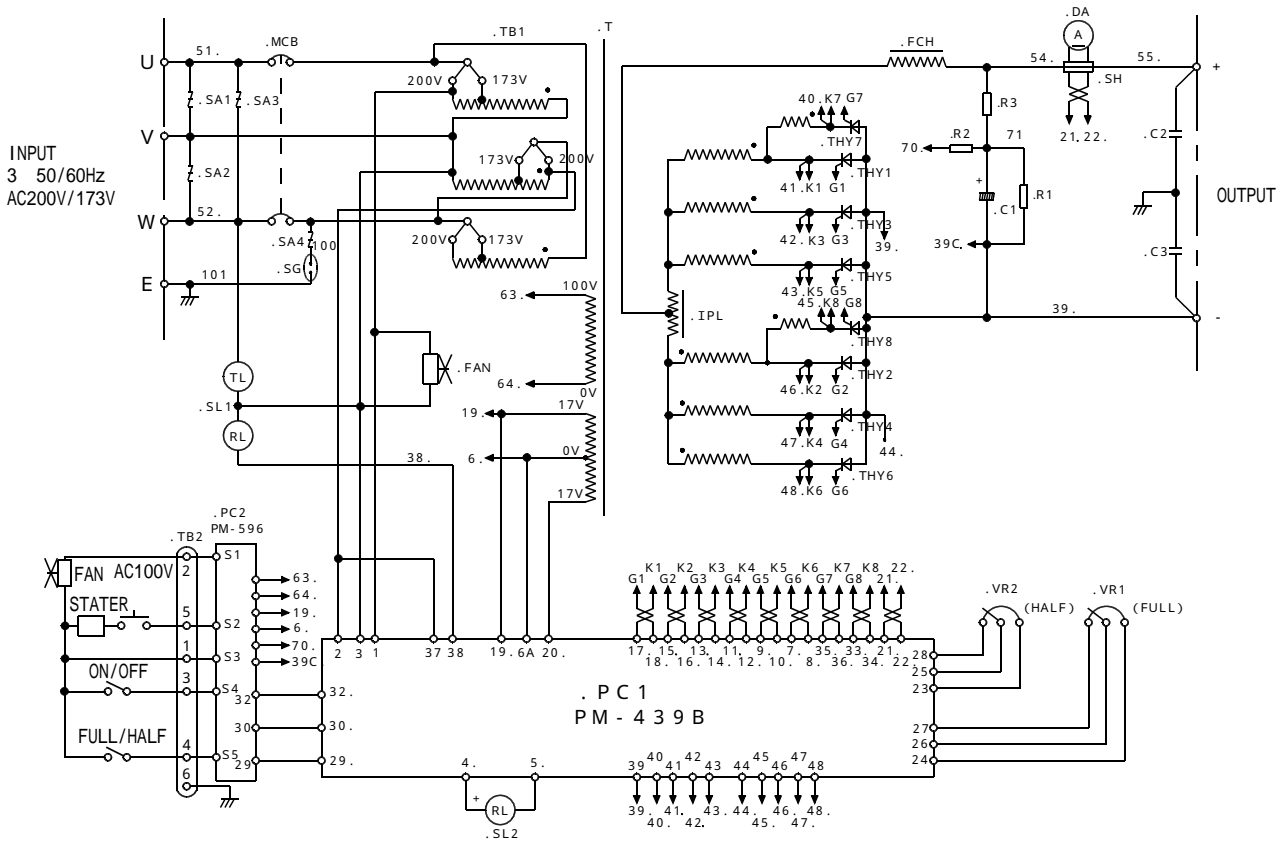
INPUT
3 50/60Hz
AC200V/173V

U
V
W
E

51.
52.
101
100

.MCB
.SA1
.SA2
.SA3
.SA4
.SG

.TB1
.T
200V
173V
173V
200V
200V
173V

100V
63.
64.
0V
17V
19.
6.
0V
17V
38.

.FAN
TL
.SL1
RL

.FCH
.DA
A
54.
55.
.SH
21.22.
.R3
.R2
70.
71
.R1
.C1
39C.
39.
.C2
.C3
+
-
OUTPUT

40.K7 G7
.THY7
41.K1 G1
.THY1
42.K3 G3
.THY3
39.
43.K5 G5
.THY5
45.K8 G8
.THY8
.IPL
46.K2 G2
.THY2
47.K4 G4
.THY4
44.
48.K6 G6
.THY6

.TB2
FAN AC100V
2
STATER
5
1
ON/OFF
3
FULL/HALF
4
6

.PC2
PM-596
S1
S2
S3
S4
S5
63.
64.
19.
6.
70.
39C
32
30
29

2 3 1
37 38
19. 6A 20.
K1 K2 K3 K4 K5 K6 K7 K8 22.
G1 G2 G3 G4 G5 G6 G7 G8 21.
17. 15. 13. 11. 9. 7. 35. 33. 21.
18. 16. 14. 12. 10. 8. 36. 34. 22.

32.
30.
29.

.PC1
PM-439B

4.
5.
RL
.SL2

39 40 41 42 43 44 45 46 47 48
39. 41. 43. 44. 46. 48.
40. 42. 45. 47.

.VR2
(HALF)
.VR1
(FULL)
28
25
23
27
26
24